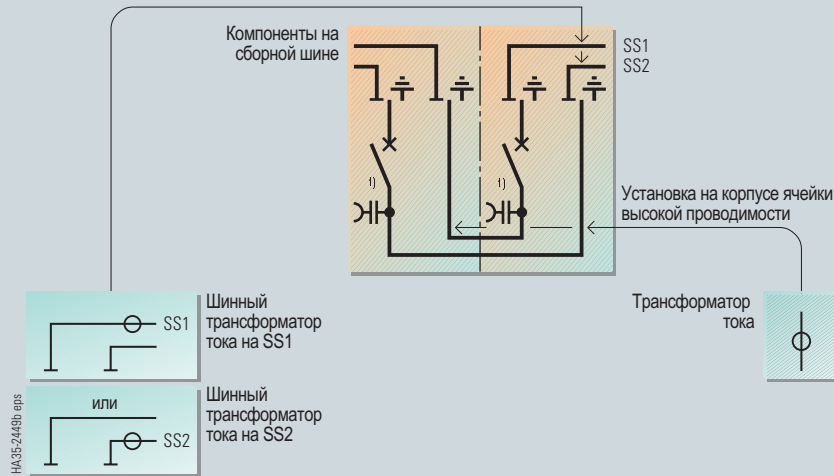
Компоненты на сборной шине

SS1
SS2

1)

1)

Установка на корпусе ячейки высокой проводимости

Шинный трансформатор тока на SS1

SS1

Трансформатор тока

или

Шинный трансформатор тока на SS2

SS2

HA35-2449b eps